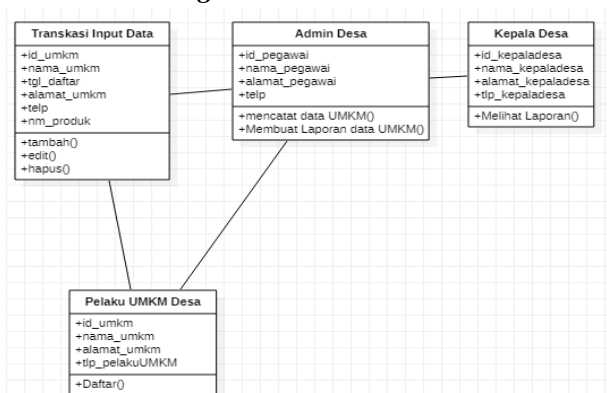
Transkasi Input Data
+id_umkm
+nama_umkm
+tgl_daftar
+alamat_umkm
+telp
+nm_produk
+tambah()
+edit()
+hapus()

Admin Desa
+id_pegawai
+nama_pegawai
+alamat_pegawai
+telp
+mencatat data UMKM()
+Membuat Laporan data UMKM()

Kepala Desa
+id_kepaladesa
+nama_kepaladesa
+alamat_kepaladesa
+tlp_kepaladesa
+Melihat Laporan()

Pelaku UMKM Desa
+id_umkm
+nama_umkm
+alamat_umkm
+tlp_pelakuUMKM
+Daftar()